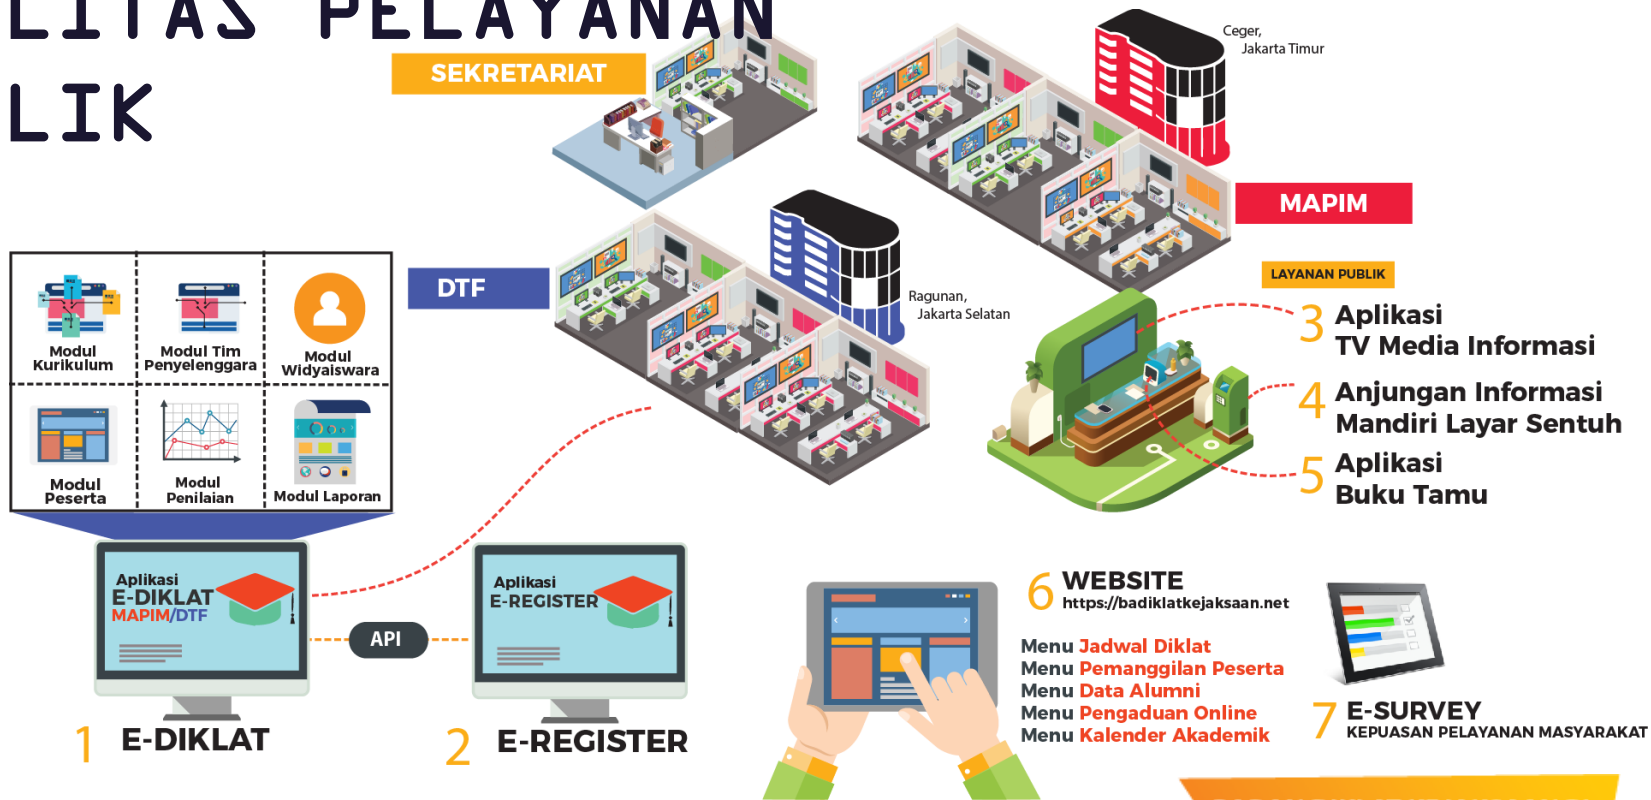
LITAS PELAYANAN
LIK

SEKRETARIAT

Ceger,
Jakarta Timur

MAPIM

DTF

Ragunan,
Jakarta Selatan

LAYANAN PUBLIK

| Modul Kurikulum | Modul Tim Penyelenggara | Modul Widyaiswara |
|---|---|---|
| Modul Peserta | Modul Penilaian | Modul Laporan |

3 Aplikasi TV Media Informasi
4 Anjungan Informasi Mandiri Layar Sentuh
5 Aplikasi Buku Tamu

Aplikasi
E-DIKLAT
MAPIM/DTF

API

Aplikasi
E-REGISTER

1 E-DIKLAT
2 E-REGISTER

6 WEBSITE
https://badiklatkejaksaan.net

Menu Jadwal Diklat
Menu Pemanggilan Peserta
Menu Data Alumni
Menu Pengaduan Online
Menu Kalender Akademik

7 E-SURVEY
KEPUASAN PELAYANAN MASYARAKAT